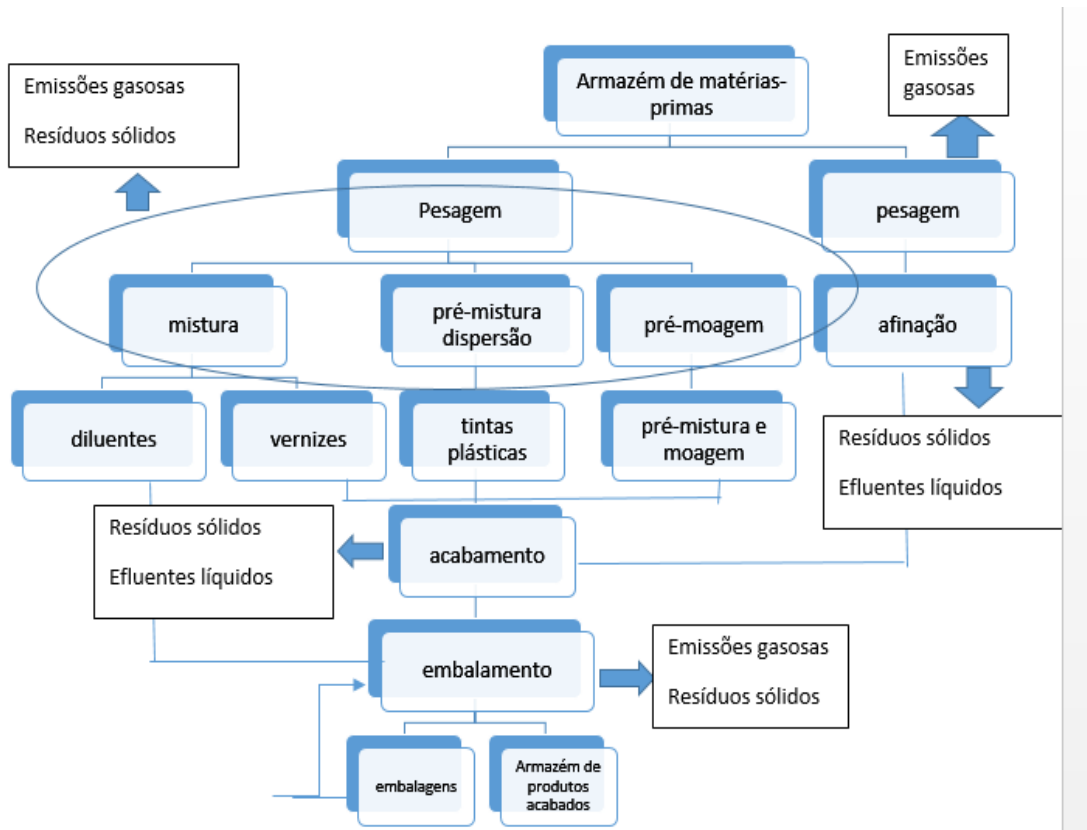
Emissões gasosas

Resíduos sólidos

Armazém de matérias-primas

Emissões gasosas

Pesagem

pesagem

mistura

pré-mistura dispersão

pré-moagem

afinação

diluentes

vernizes

tintas plásticas

pré-mistura e moagem

Resíduos sólidos

Efluentes líquidos

Resíduos sólidos

Efluentes líquidos

acabamento

embalamento

Emissões gasosas

Resíduos sólidos

embalagens

Armazém de produtos acabados